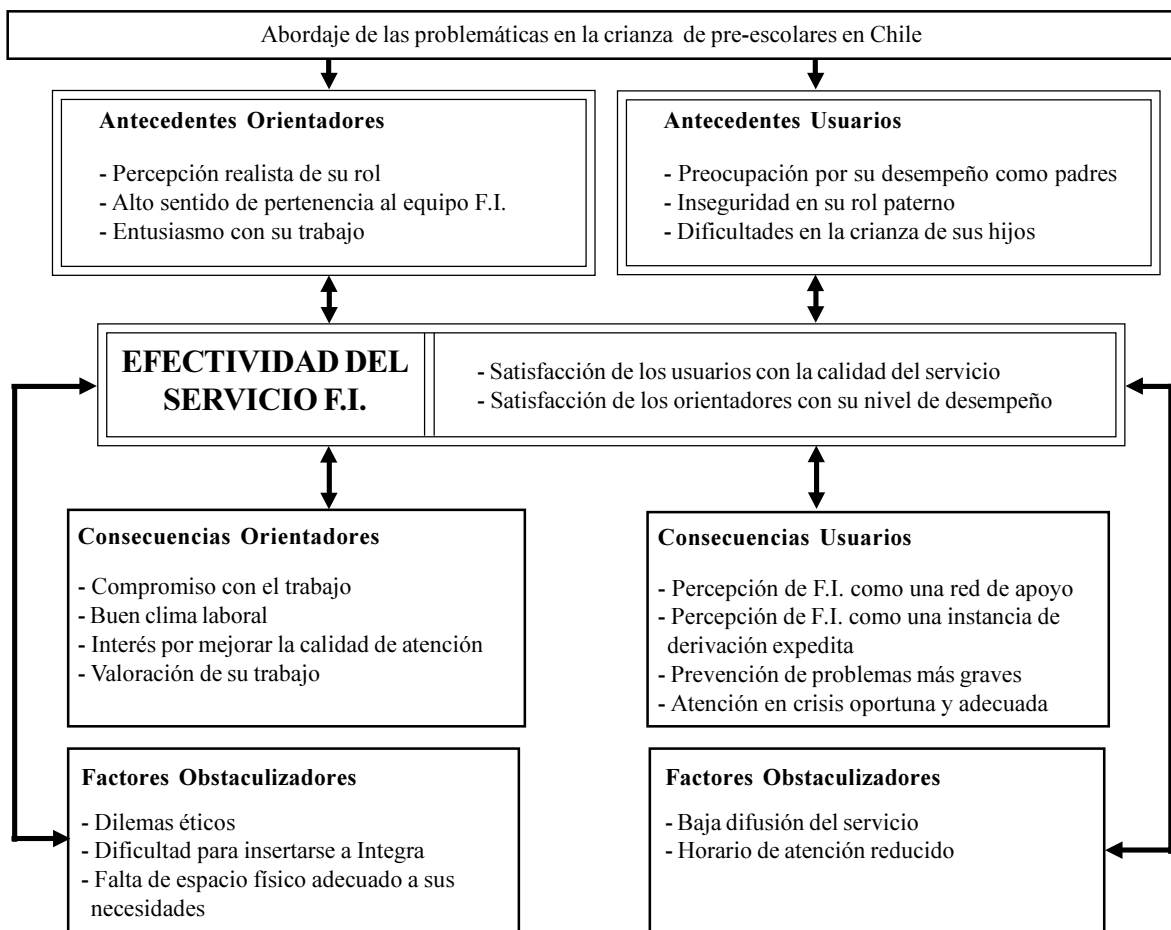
Abordaje de las problemáticas en la crianza de pre-escolares en Chile

Antecedentes Orientadores

- Percepción realista de su rol
- Alto sentido de pertenencia al equipo F.I.
- Entusiasmo con su trabajo

Antecedentes Usuarios

- Preocupación por su desempeño como padres
- Inseguridad en su rol paterno
- Dificultades en la crianza de sus hijos

EFECTIVIDAD DEL SERVICIO F.I.

- Satisfacción de los usuarios con la calidad del servicio
- Satisfacción de los orientadores con su nivel de desempeño

Consecuencias Orientadores

- Compromiso con el trabajo
- Buen clima laboral
- Interés por mejorar la calidad de atención
- Valoración de su trabajo

Consecuencias Usuarios

- Percepción de F.I. como una red de apoyo
- Percepción de F.I. como una instancia de derivación expedita
- Prevención de problemas más graves
- Atención en crisis oportuna y adecuada

Factores Obstaculizadores

- Dilemas éticos
- Dificultad para insertarse a Integra
- Falta de espacio físico adecuado a sus necesidades

Factores Obstaculizadores

- Baja difusión del servicio
- Horario de atención reducido